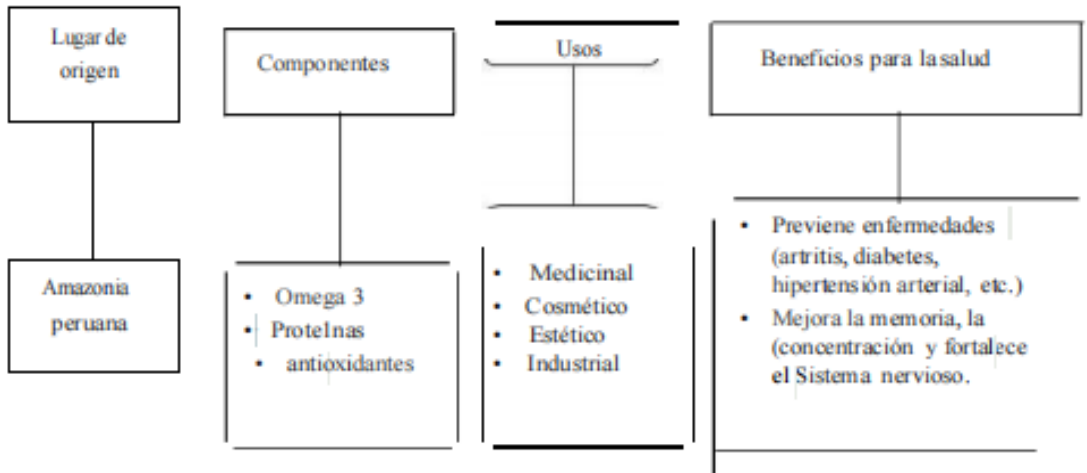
Lugar de origen

Amazonia peruana

Componentes

- Omega 3
- Protelnas
- antioxidantes

Usos

- Medicinal
- Cosmético
- Estético
- Industrial

Beneficios para la salud

- Previene enfermedades (artritis, diabetes, hipertensión arterial, etc.)
- Mejora la memoria, la (concentración y fortalece el Sistema nervioso.